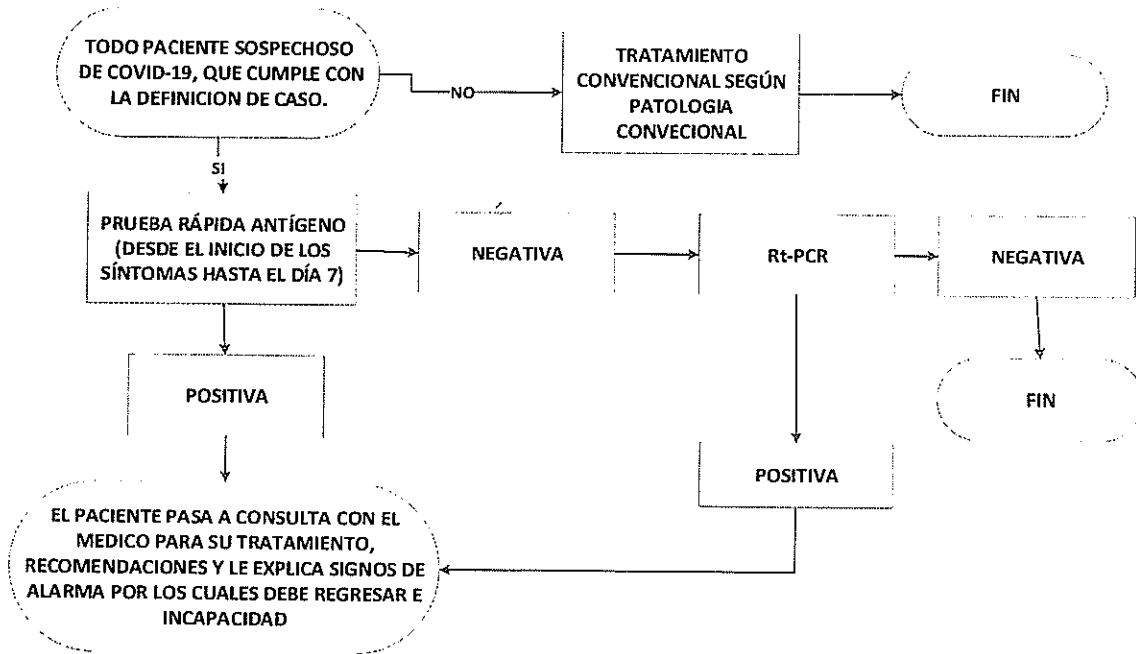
TODO PACIENTE SOSPECHOSO DE COVID-19, QUE CUMPLE CON LA DEFINICION DE CASO.

NO

TRATAMIENTO CONVENCIONAL SEGÚN PATOLOGIA CONVECIONAL

FIN

SI

PRUEBA RÁPIDA ANTÍGENO (DESDE EL INICIO DE LOS SÍNTOMAS HASTA EL DÍA 7)

NEGATIVA

Rt-PCR

NEGATIVA

FIN

POSITIVA

POSITIVA

EL PACIENTE PASA A CONSULTA CON EL MEDICO PARA SU TRATAMIENTO, RECOMENDACIONES Y LE EXPLICA SIGNOS DE ALARMA POR LOS CUALES DEBE REGRESAR E INCAPACIDAD